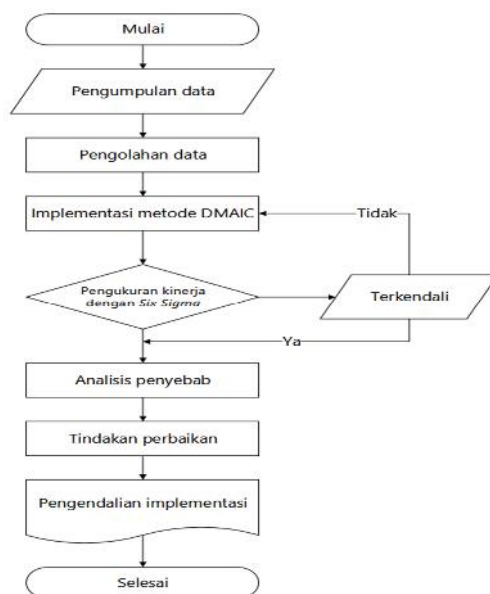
Mulai

Pengumpulan data

Pengolahan data

Implementasi metode DMAIC

Tidak

Pengukuran kinerja dengan *Six Sigma*

Terkendali

Ya

Analisis penyebab

Tindakan perbaikan

Pengendalian implementasi

Selesai